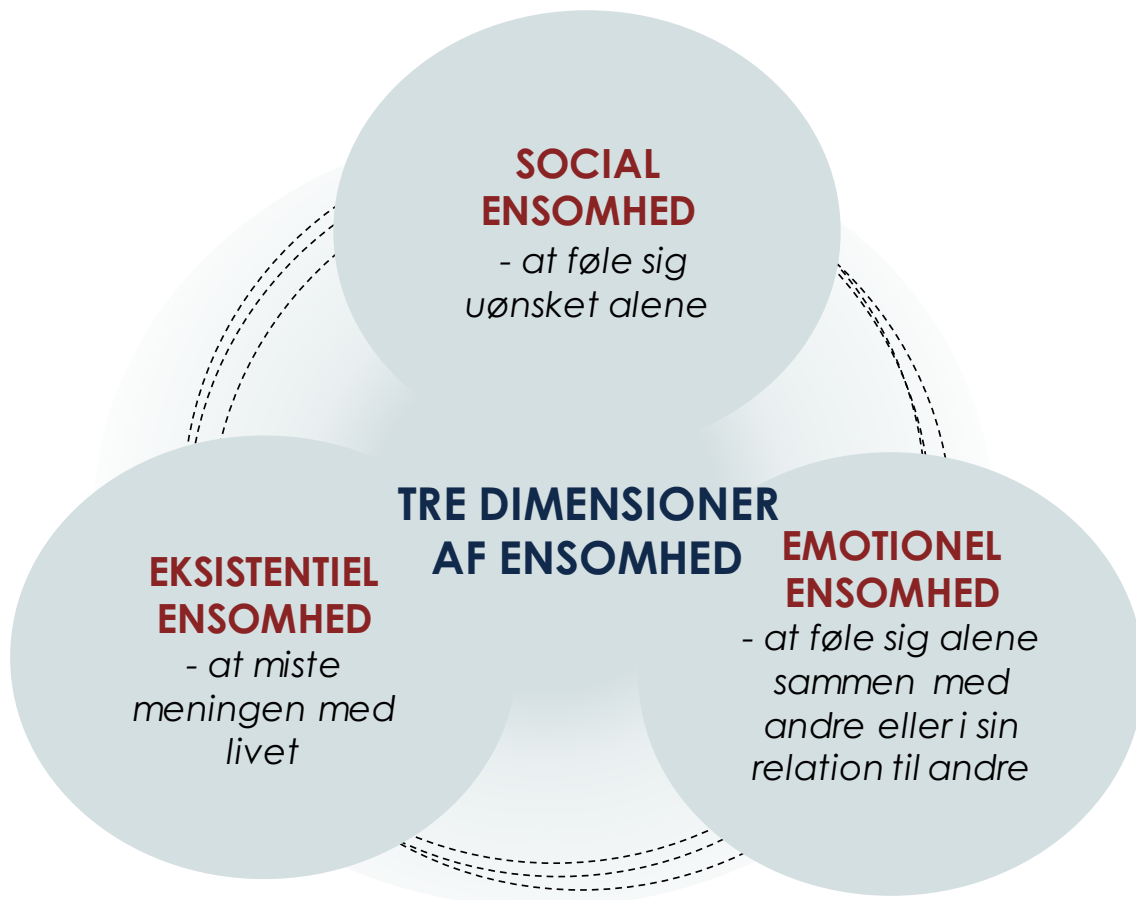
SOCIAL ENSOMHED
- at føle sig uønsket alene

TRE DIMENSIONER AF ENSOMHED

EKSISTENTIEL ENSOMHED
- at miste meningen med livet

EMOTIONEL ENSOMHED
- at føle sig alene sammen med andre eller i sin relation til andre